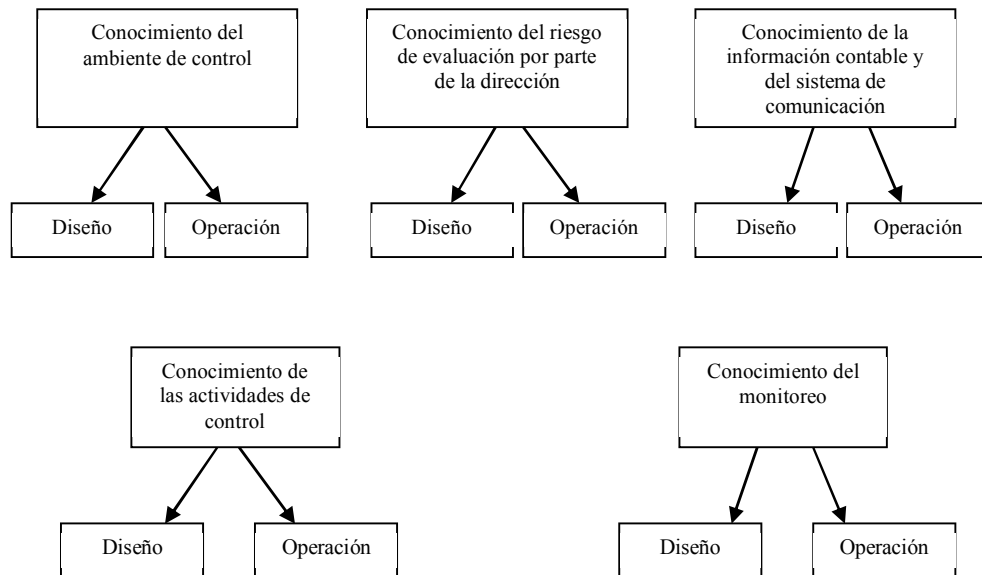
Conocimiento del ambiente de control

Diseño

Operación

Conocimiento del riesgo de evaluación por parte de la dirección

Diseño

Operación

Conocimiento de la información contable y del sistema de comunicación

Diseño

Operación

Conocimiento de las actividades de control

Diseño

Operación

Conocimiento del monitoreo

Diseño

Operación